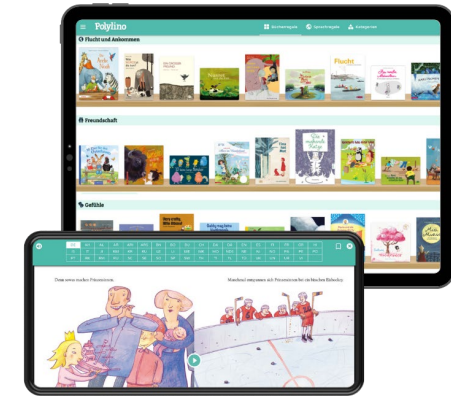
Polylino

Buchkategorie

Sprachkategorie

Kategorien

Flucht und Ankommen

Flucht

Freundschaft

Gefühle

Dann waren es schon fünf Prinzessinnen

Manchmal entspannen sich Prinzessinnen ein bisschen Eishockey